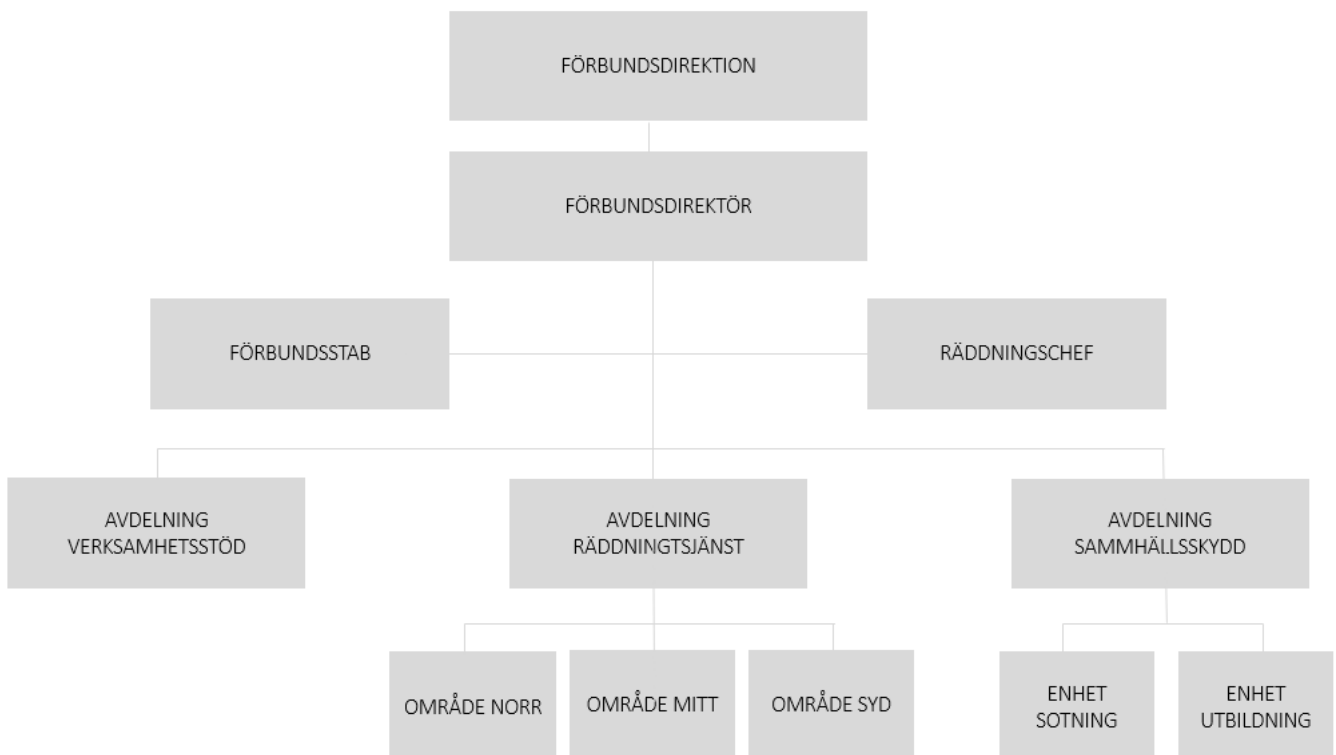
FÖRBUNDSDIREKTION

FÖRBUNDSDIREKTÖR

FÖRBUNDSSTAB

RÄDDNINGSCHEF

AVDELNING VERKSAMHETSSTÖD

AVDELNING RÄDDNINGTSJÄNST

AVDELNING SAMMHÄLLSSKYDD

OMRÅDE NORR

OMRÅDE MITT

OMRÅDE SYD

ENHET SOTNING

ENHET UTBILDNING